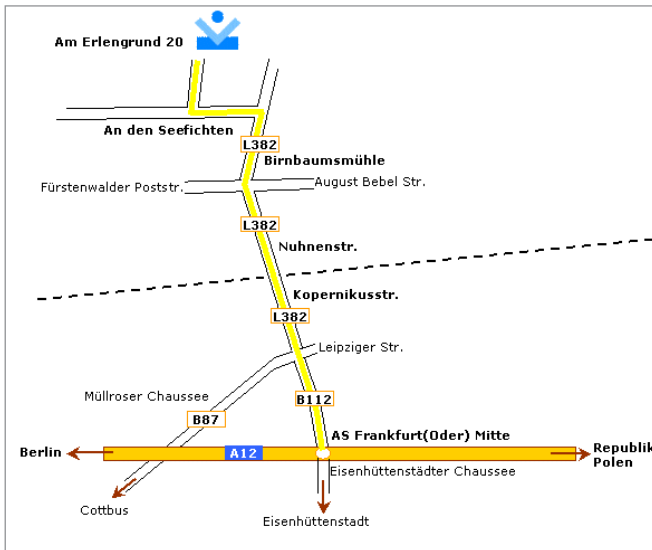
Am Erlengrund 20

An den Seefichten

L382

Birnbaumsmühle

Fürstenwalder Poststr.

August Bebel Str.

L382

Nuhnenstr.

Kopernikusstr.

L382

Leipziger Str.

Müllroser Chaussee

B87

B112

AS Frankfurt(Oder) Mitte

Berlin

A12

Republik Polen

Eisenhüttenstädter Chaussee

Cottbus

Eisenhüttenstadt